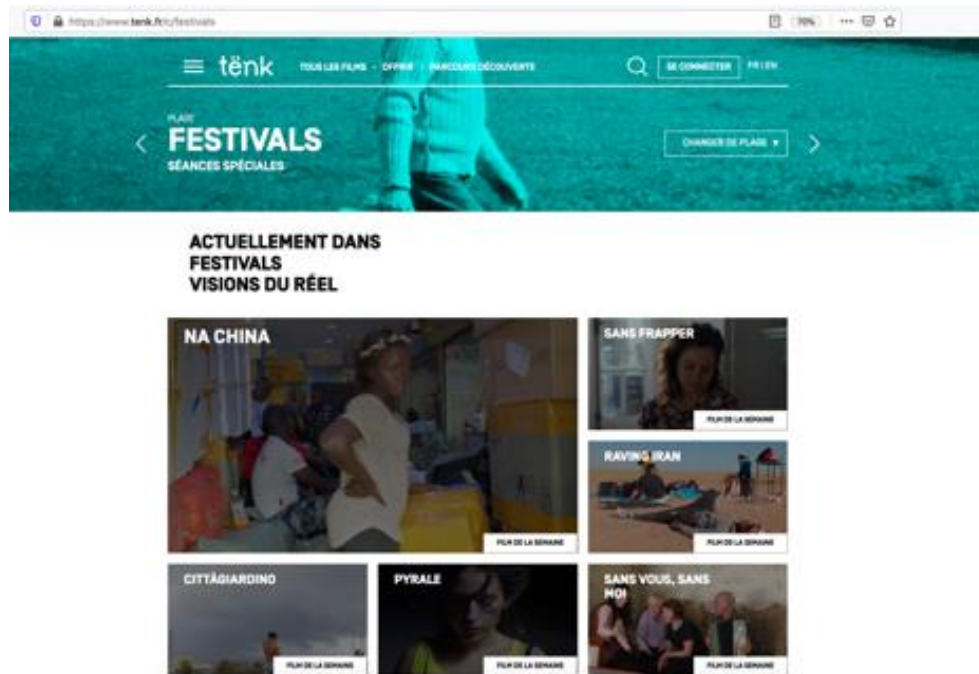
https://www.tenk.fr/c/festivals

90%

tënk

TOUS LES FILMS · OFFRIR · PARCOURS DÉCOUVERTE

SE CONNECTER

FR | EN

PLAGE

FESTIVALS

SÉANCES SPÉCIALES

CHANGER DE PLAGE ▾

ACTUELLEMENT DANS FESTIVALS VISIONS DU RÉEL

NA CHINA

FILM DE LA SEMAINE

SANS FRAPPER

FILM DE LA SEMAINE

RAVING IRAN

FILM DE LA SEMAINE

CITTÀGIARDINO

FILM DE LA SEMAINE

PYRALE

FILM DE LA SEMAINE

SANS VOUS, SANS MOI

FILM DE LA SEMAINE